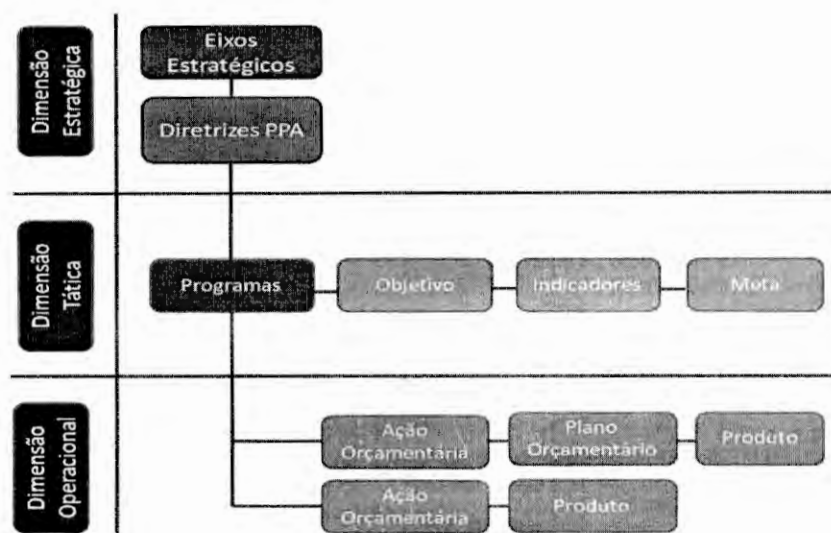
Dimensão Estratégica

Eixos Estratégicos

Diretrizes PPA

Dimensão Tática

Programas

Objetivo

Indicadores

Meta

Dimensão Operacional

Ação Orçamentária

Plano Orçamentário

Produto

Ação Orçamentária

Produto